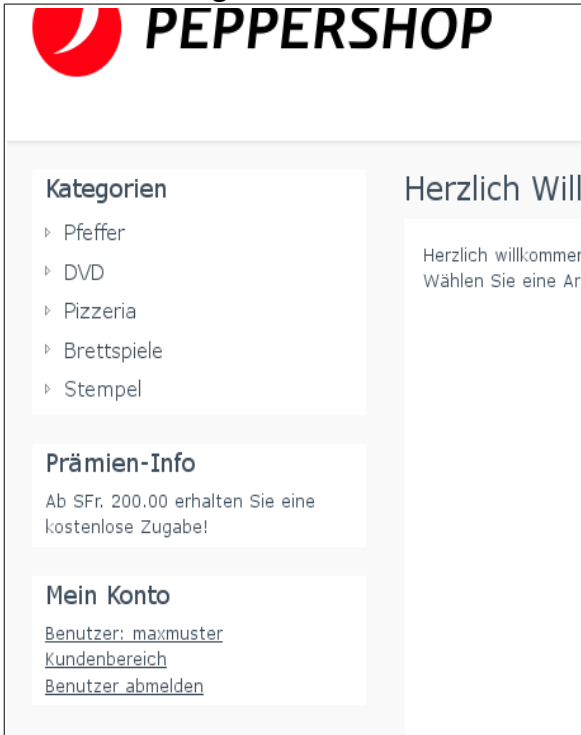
PEPPERSHOP

Kategorien
Pfeffer
DVD
Pizzeria
Brettspiele
Stempel

Prämien-Info
Ab SFr. 200.00 erhalten Sie eine kostenlose Zugabe!

Mein Konto
Benutzer: maxmuster
Kundenbereich
Benutzer abmelden

Herzlich Will

Herzlich willkommer
Wählen Sie eine Ar